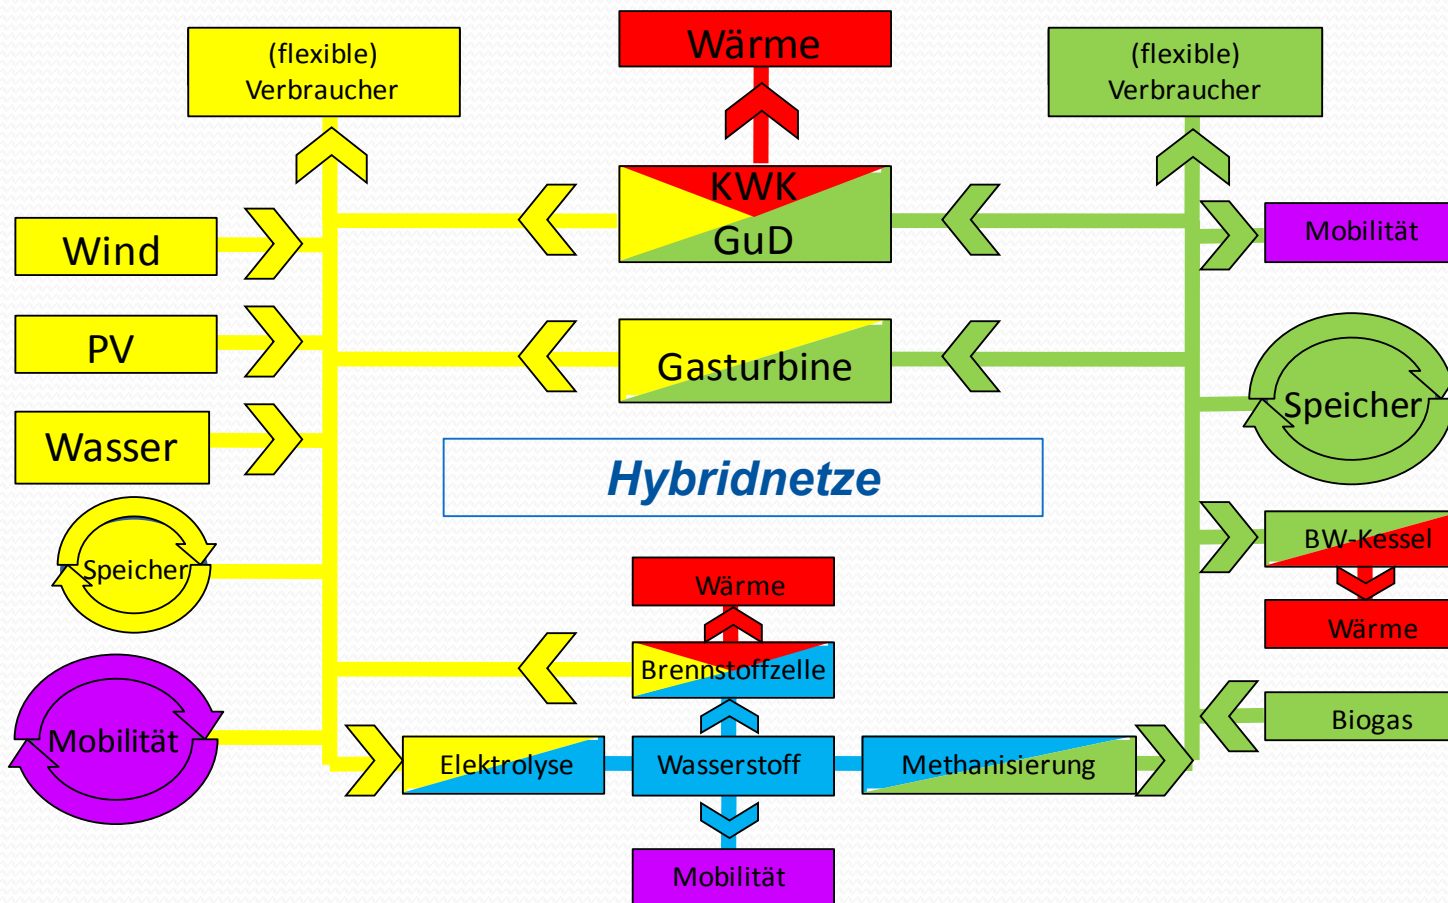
(flexible) Verbraucher

Wärme

(flexible) Verbraucher

KWK
GuD

Wind

Mobilität

PV

Gasturbine

Speicher

Wasser

Hybridnetze

Speicher

BW-Kessel

Wärme

Wärme

Brennstoffzelle

Mobilität

Biogas

Elektrolyse

Wasserstoff

Methanisierung

Mobilität